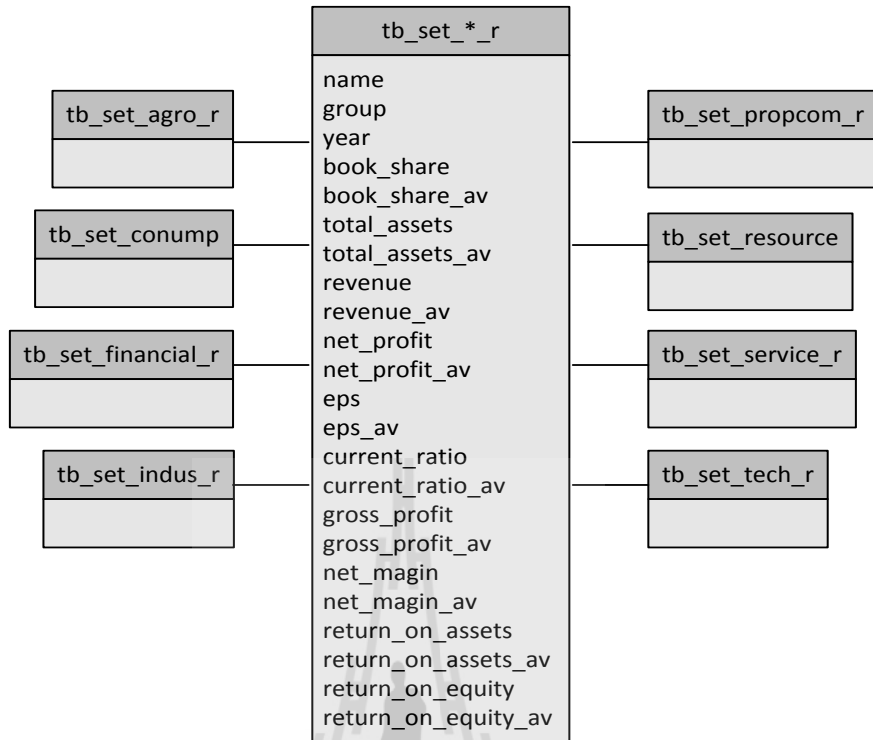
tb_set_*_r
name
group
year
book_share
book_share_av
total_assets
total_assets_av
revenue
revenue_av
net_profit
net_profit_av
eps
eps_av
current_ratio
current_ratio_av
gross_profit
gross_profit_av
net_magin
net_magin_av
return_on_assets
return_on_assets_av
return_on_equity
return_on_equity_av

tb_set_agro_r

tb_set_conump

tb_set_financial_r

tb_set_indus_r

tb_set_propcom_r

tb_set_resource

tb_set_service_r

tb_set_tech_r